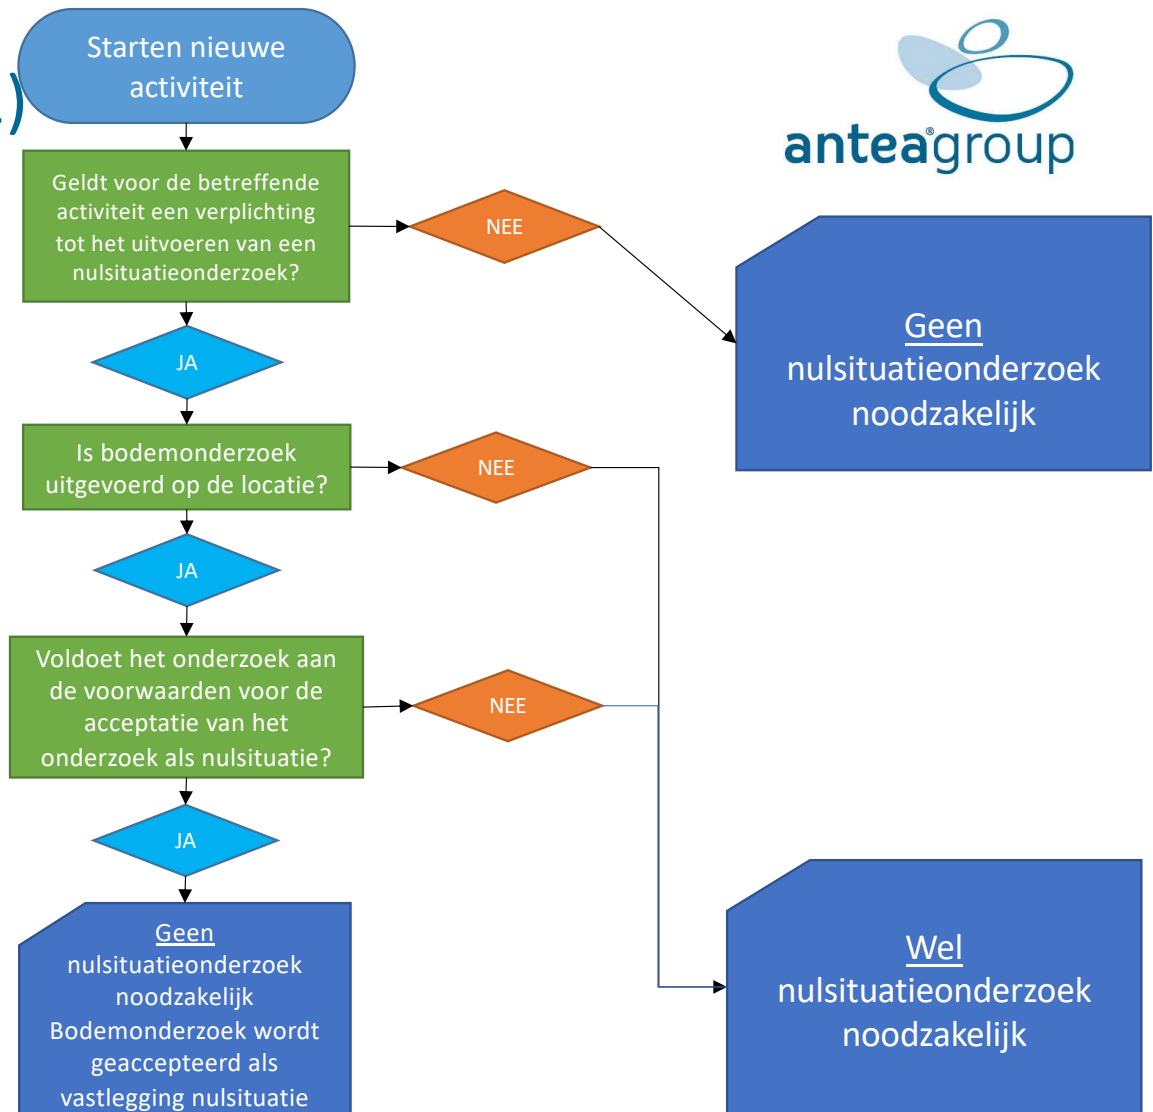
Starten nieuwe activiteit

anteagroup

Geldt voor de betreffende activiteit een verplichting tot het uitvoeren van een nulsituatieonderzoek?

NEE

Geen nulsituatieonderzoek noodzakelijk

JA

Is bodemonderzoek uitgevoerd op de locatie?

NEE

JA

Voldoet het onderzoek aan de voorwaarden voor de acceptatie van het onderzoek als nulsituatie?

NEE

JA

Geen nulsituatieonderzoek noodzakelijk Bodemonderzoek wordt geaccepteerd als vastlegging nulsituatie

Wel nulsituatieonderzoek noodzakelijk